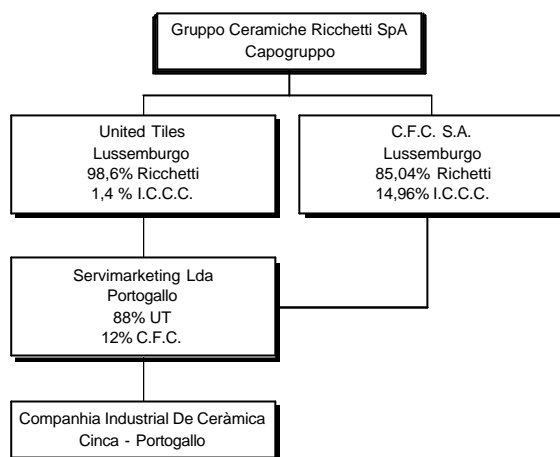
Gruppo Ceramiche Ricchetti SpA
Capogruppo

United Tiles
Lussemburgo
98,6% Ricchetti
1,4 % I.C.C.C.

C.F.C. S.A.
Lussemburgo
85,04% Richetti
14,96% I.C.C.C.

Servimarketing Lda
Portogallo
88% UT
12% C.F.C.

Companhia Industrial De Ceràmica
Cinca - Portogallo